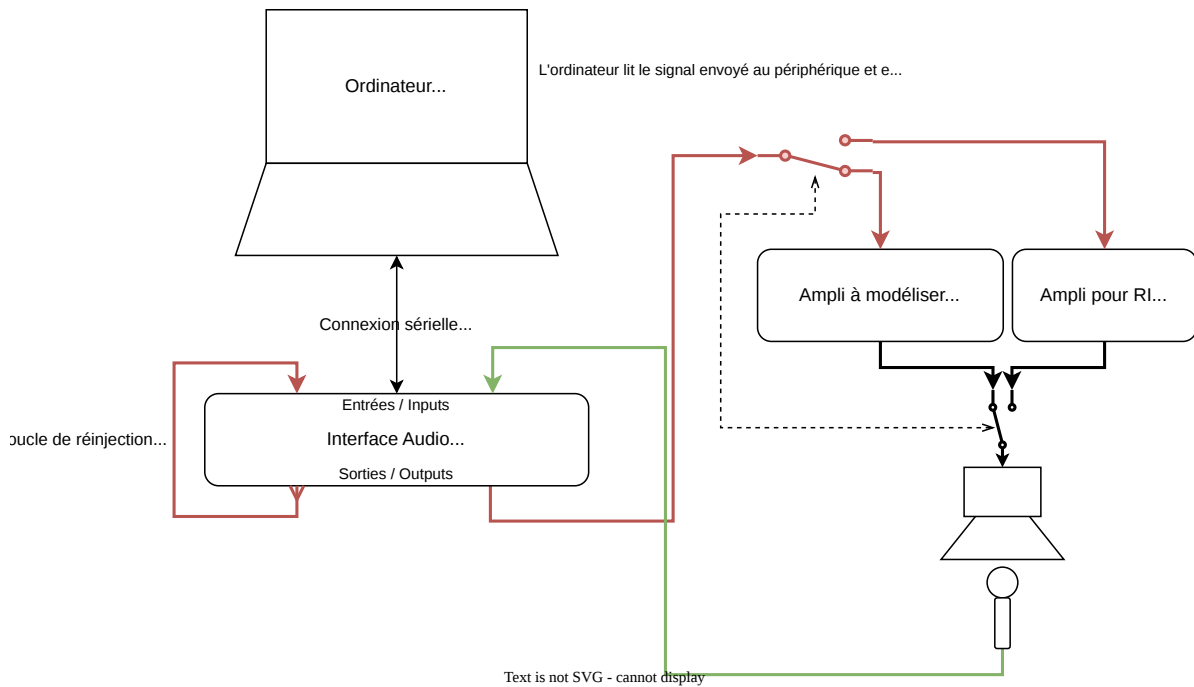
Ordinateur...

L'ordinateur lit le signal envoyé au périphérique et e...

Connexion sérielle...

Ampli à modéliser...

Ampli pour RI...

Entrées / Inputs

Interface Audio...

Sorties / Outputs

oucle de réinjection...

Text is not SVG - cannot display